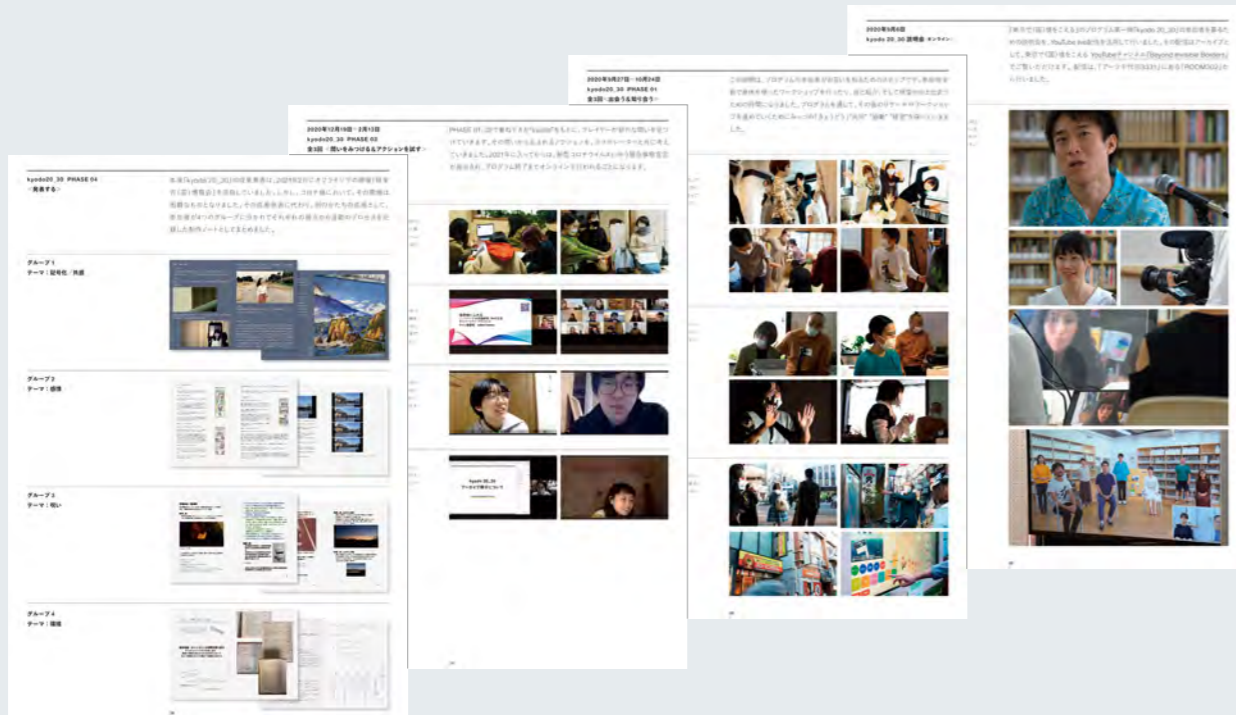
2020年5月8日
kyodo20_30 説明会 オンライン

2020年5月27日〜10月24日
kyodo20_30 PHASE 01
全3回・出会う&知り合う

2020年12月19日〜2月13日
kyodo20_30 PHASE 02
全3回・問いをみつける&アクションを試す

kyodo20_30 PHASE 04
・発表する

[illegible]

グループ1
テーマ：記号化／共感

グループ2
テーマ：価値

グループ3
テーマ：祈い

グループ4
テーマ：環境

kyodo 20_30
アーカイブ展示について